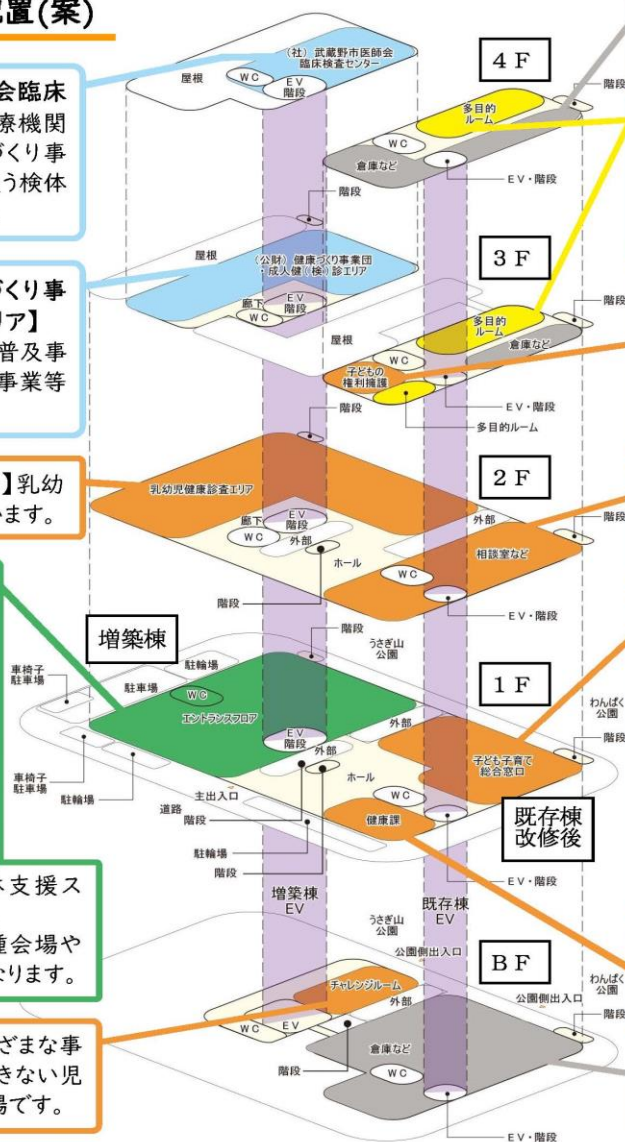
置(案)

会臨床
療機関
づくり事
う検体

づくり事
リア】
普及事
事業等

】乳幼
ます。

支援ス

種会場や
なります。

ざまな事
きない児
場です。

(社) 武蔵野市医師会
臨床検査センター
屋根
WC
EV
階段
4F
階段
多目的
ルーム
WC
倉庫など
EV・階段
階段
屋根
(公財) 健康づくり事業団
・成人健(検)診エリア
廊下
EV
階段
WC
3F
階段
多目的
ルーム
倉庫など
屋根
WC
子どもの
権利擁護
EV・階段
多目的ルーム
階段
2F
乳幼児健康診査エリア
廊下
EV
階段
WC
外部
外部
階段
相談室など
ホール
WC
EV・階段
階段
増築棟
階段
うさぎ山
公園
1F
車椅子
駐車場
駐輪場
駐車場
WC
エントランスフロア
EV
階段
外部
外部
わんぱく
公園
階段
子ども子育て
総合窓口
車椅子
駐車場
駐輪場
ホール
主出入口
WC
道路
階段
健康課
既存棟
改修後
駐輪場
階段
EV・階段
増築棟
EV
既存棟
EV
うさぎ山
公園
公園側出入口
BF
わんぱく
公園
公園側出入口
チャレンジルーム
外部
階段
WC
EV
倉庫など
階段
WC
EV・階段